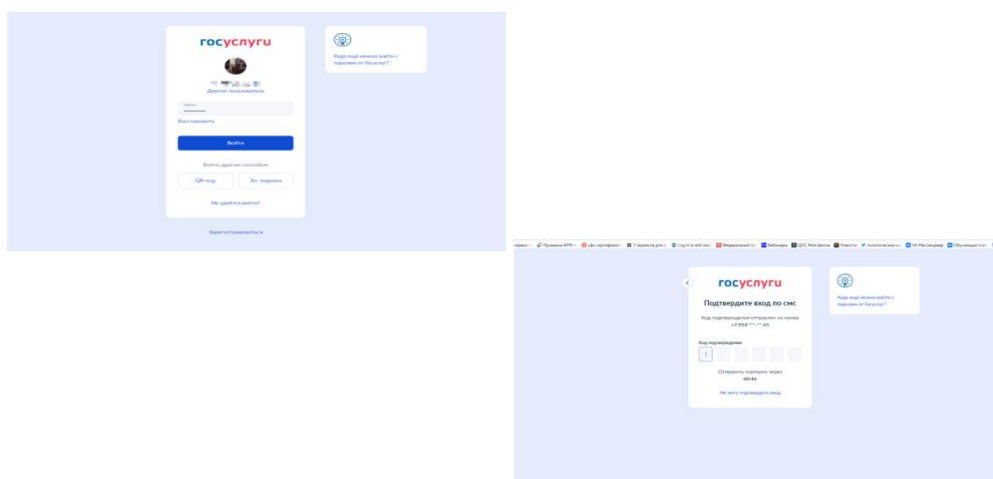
госуслуги

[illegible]
Другой пользователь

Пароль
••••••••••

Восстановить

Войти

Войти другим способом

QR-код

Эл. подпись

Не удаётся войти?

Зарегистрироваться

Куда ещё можно войти с паролем от Госуслуг?

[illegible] Проверка АРМ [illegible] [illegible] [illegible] Log in to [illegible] Федеральный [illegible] Вебинары ЦОС Моя Школа Новости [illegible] VK Мессенджер Обучающие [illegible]

госуслуги

Подтвердите вход по смс

Код подтверждения отправлен на номер +7 914 ***-**-65

Код подтверждения

Отправить повторно через 00:46

Не могу подтвердить вход

Куда ещё можно войти с паролем от Госуслуг?